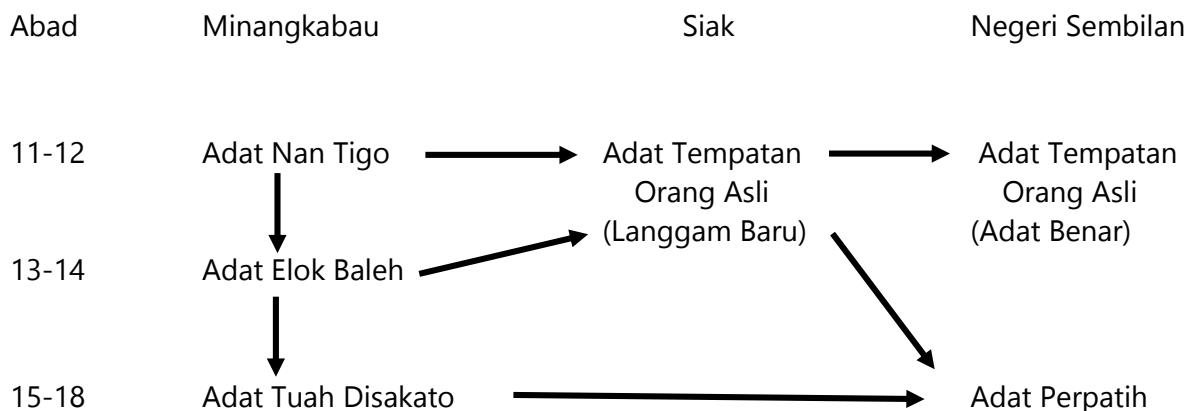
Abad Minangkabau Siak Negeri Sembilan

11-12 Adat Nan Tigo

Adat Tempatan Orang Asli (Langgam Baru)

Adat Tempatan Orang Asli (Adat Benar)

13-14 Adat Elok Baleh

15-18 Adat Tuah Disakato

Adat Perpatih